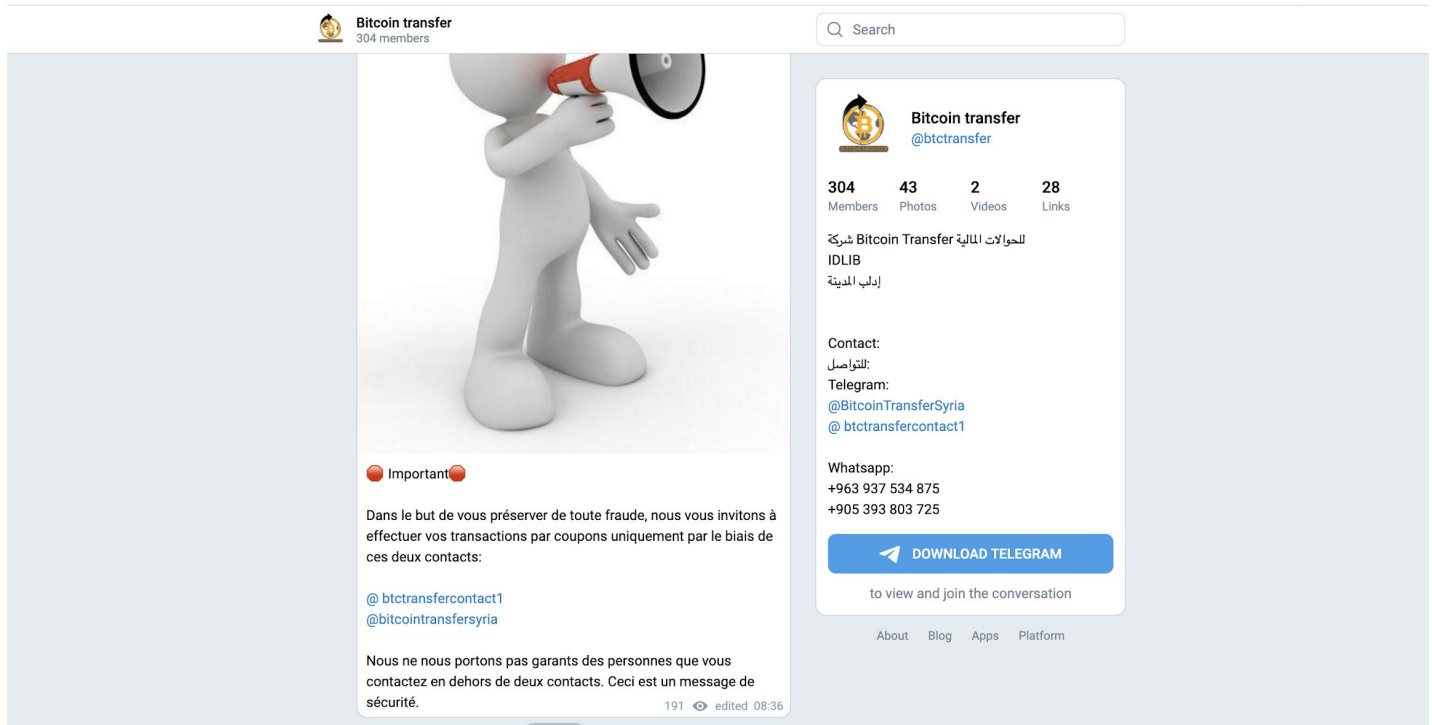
Bitcoin transfer
304 members

Search

🛑 Important🛑

Dans le but de vous préserver de toute fraude, nous vous invitons à effectuer vos transactions par coupons uniquement par le biais de ces deux contacts:

@ btctransfercontact1
@bitcointransfersyria

Nous ne nous portons pas garants des personnes que vous contactez en dehors de deux contacts. Ceci est un message de sécurité.

191 edited 08:36

Bitcoin transfer
@btctransfer

304 Members
43 Photos
2 Videos
28 Links

شركة Bitcoin Transfer للحوالات المالية
IDLIB
إدلب المدينة

Contact:
:للتواصل
Telegram:
@BitcoinTransferSyria
@ btctransfercontact1

Whatsapp:
+963 937 534 875
+905 393 803 725

DOWNLOAD TELEGRAM

to view and join the conversation

About Blog Apps Platform